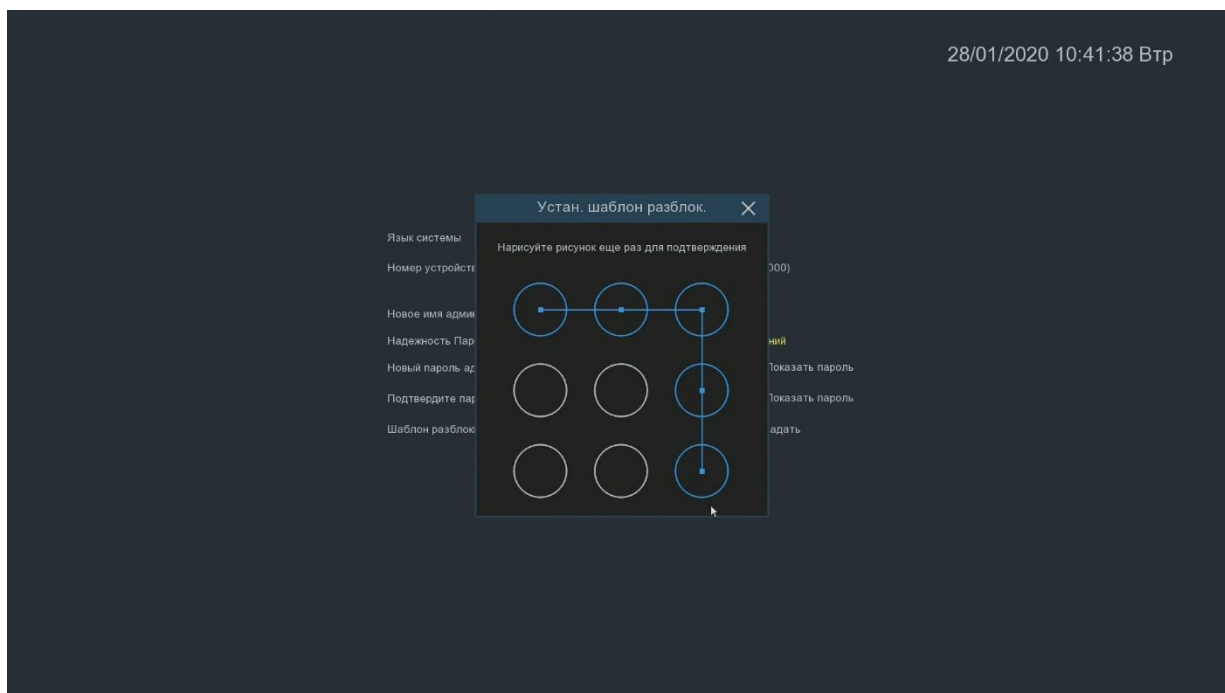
28/01/2020 10:41:38 Втр

Устан. шаблон разблок.

Нарисуйте рисунок еще раз для подтверждения

Язык системы

Номер устройств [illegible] 000)

Новое имя адми

Надежность Пар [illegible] ний

Новый пароль ад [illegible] Показать пароль

Подтвердите пар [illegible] Показать пароль

Шаблон разблок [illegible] адать